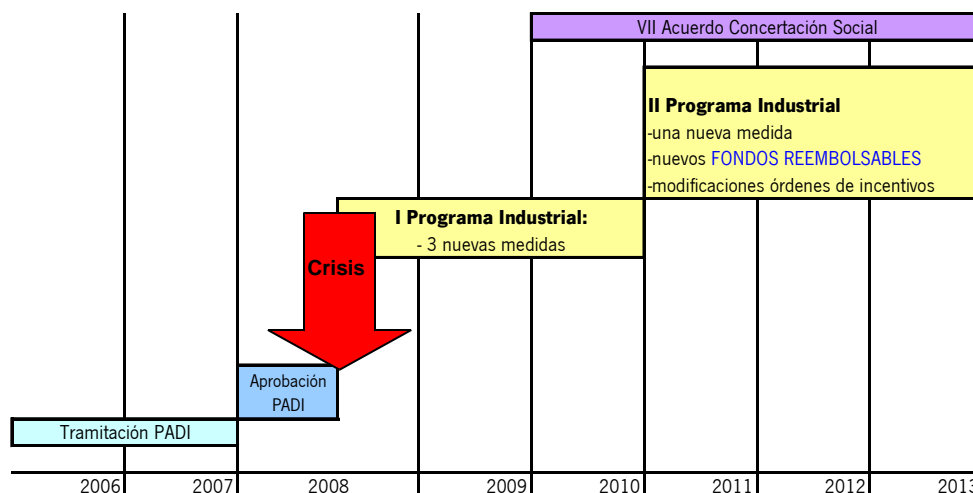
VII Acuerdo Concertación Social

II Programa Industrial
-una nueva medida
-nuevos FONDOS REEMBOLSABLES
-modificaciones órdenes de incentivos

I Programa Industrial:
- 3 nuevas medidas

Crisis

Aprobación PADI

Tramitación PADI

2006 2007 2008 2009 2010 2011 2012 2013